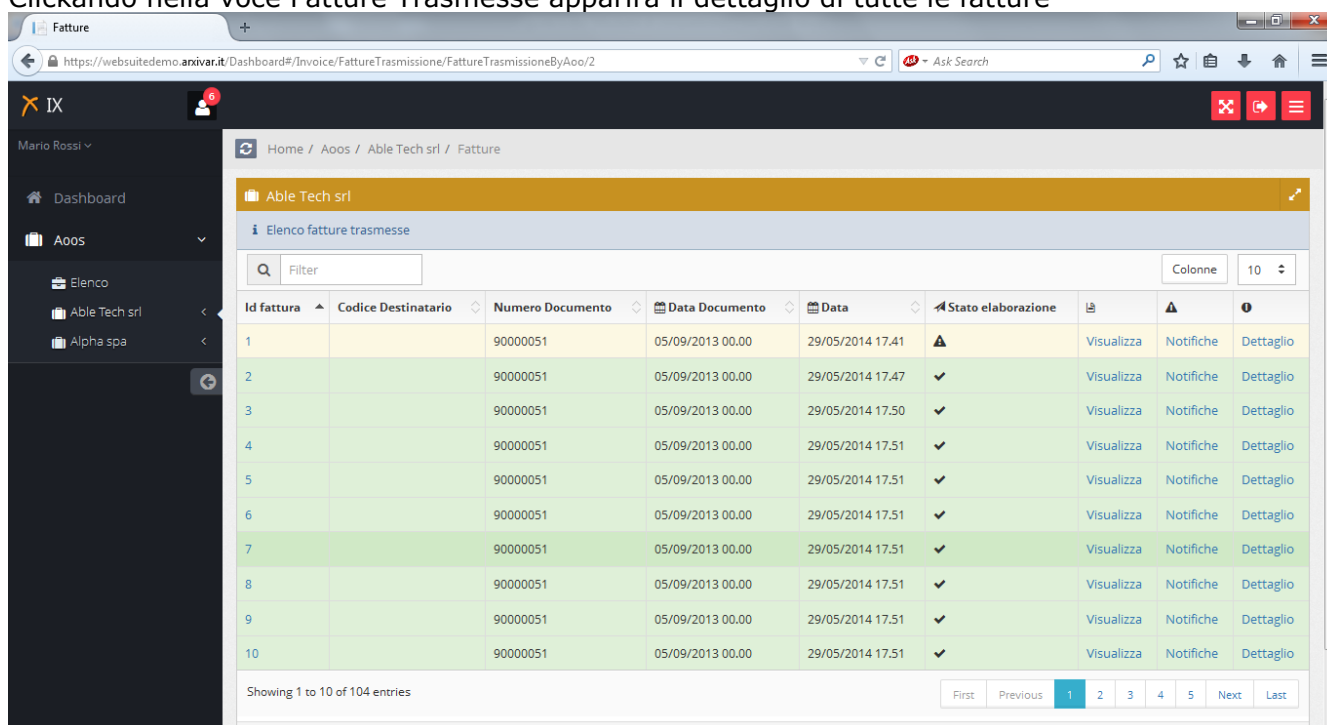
Clickando nella voce Fatture Trasmesse apparirà il dettaglio di tutte le fatture

Fatture

https://websuitedemo.arxivar.it/Dashboard#/Invoice/FattureTrasmissione/FattureTrasmissioneByAoo/2

Ask Search

IX

6

Mario Rossi

Dashboard

Aoos

Elenco

Able Tech srl

Alpha spa

Home / Aoos / Able Tech srl / Fatture

Able Tech srl

Elenco fatture trasmesse

Filter

Colonne

10

| Id fattura | Codice Destinatario | Numero Documento | Data Documento | Data | Stato elaborazione | | | |
|---|---|---|---|---|---|---|---|---|
| 1 | | 90000051 | 05/09/2013 00.00 | 29/05/2014 17.41 | | Visualizza | Notifiche | Dettaglio |
| 2 | | 90000051 | 05/09/2013 00.00 | 29/05/2014 17.47 | | Visualizza | Notifiche | Dettaglio |
| 3 | | 90000051 | 05/09/2013 00.00 | 29/05/2014 17.50 | | Visualizza | Notifiche | Dettaglio |
| 4 | | 90000051 | 05/09/2013 00.00 | 29/05/2014 17.51 | | Visualizza | Notifiche | Dettaglio |
| 5 | | 90000051 | 05/09/2013 00.00 | 29/05/2014 17.51 | | Visualizza | Notifiche | Dettaglio |
| 6 | | 90000051 | 05/09/2013 00.00 | 29/05/2014 17.51 | | Visualizza | Notifiche | Dettaglio |
| 7 | | 90000051 | 05/09/2013 00.00 | 29/05/2014 17.51 | | Visualizza | Notifiche | Dettaglio |
| 8 | | 90000051 | 05/09/2013 00.00 | 29/05/2014 17.51 | | Visualizza | Notifiche | Dettaglio |
| 9 | | 90000051 | 05/09/2013 00.00 | 29/05/2014 17.51 | | Visualizza | Notifiche | Dettaglio |
| 10 | | 90000051 | 05/09/2013 00.00 | 29/05/2014 17.51 | | Visualizza | Notifiche | Dettaglio |

Showing 1 to 10 of 104 entries

First Previous 1 2 3 4 5 Next Last